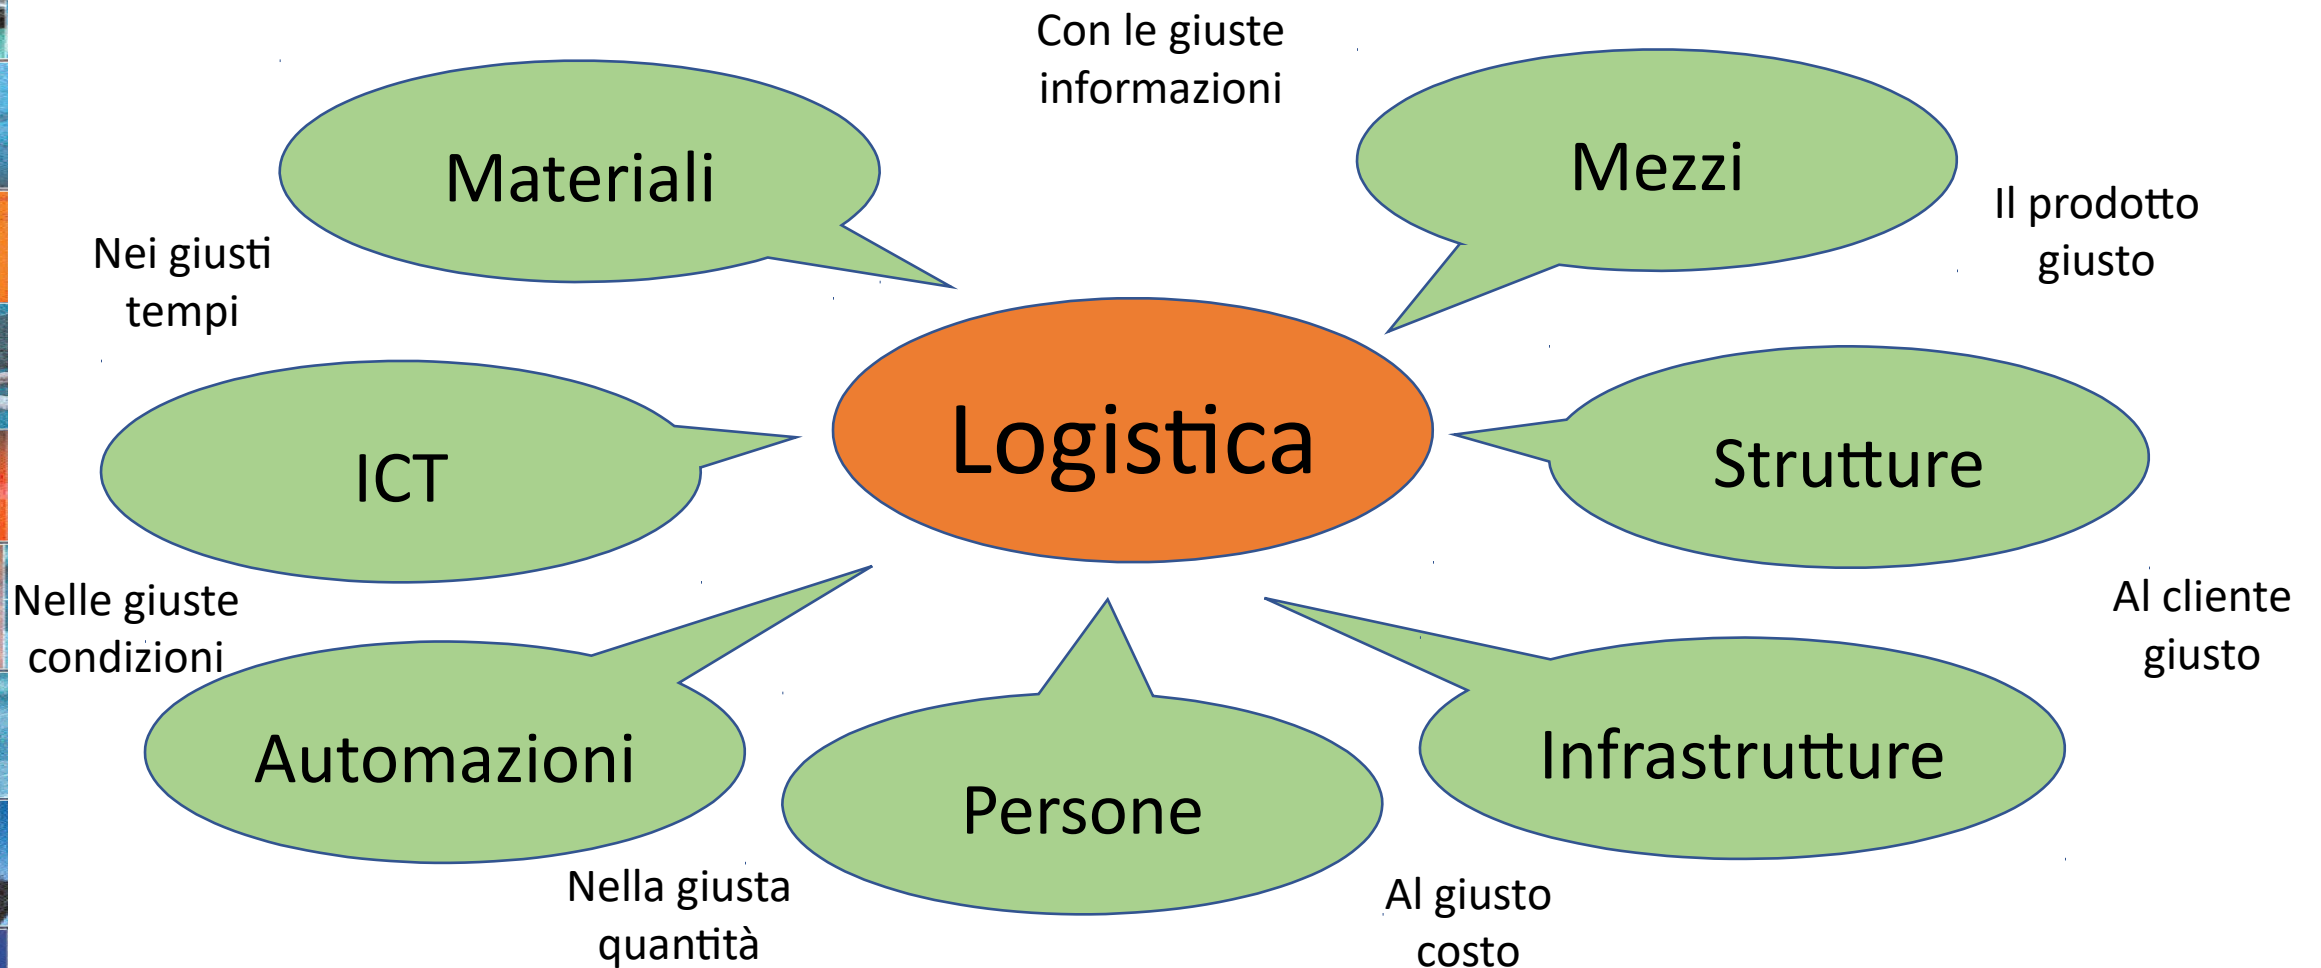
Con le giuste informazioni

Materiali

Mezzi

Il prodotto giusto

Nei giusti tempi

Logistica

ICT

Strutture

Nelle giuste condizioni

Al cliente giusto

Automazioni

Persone

Infrastrutture

Nella giusta quantità

Al giusto costo